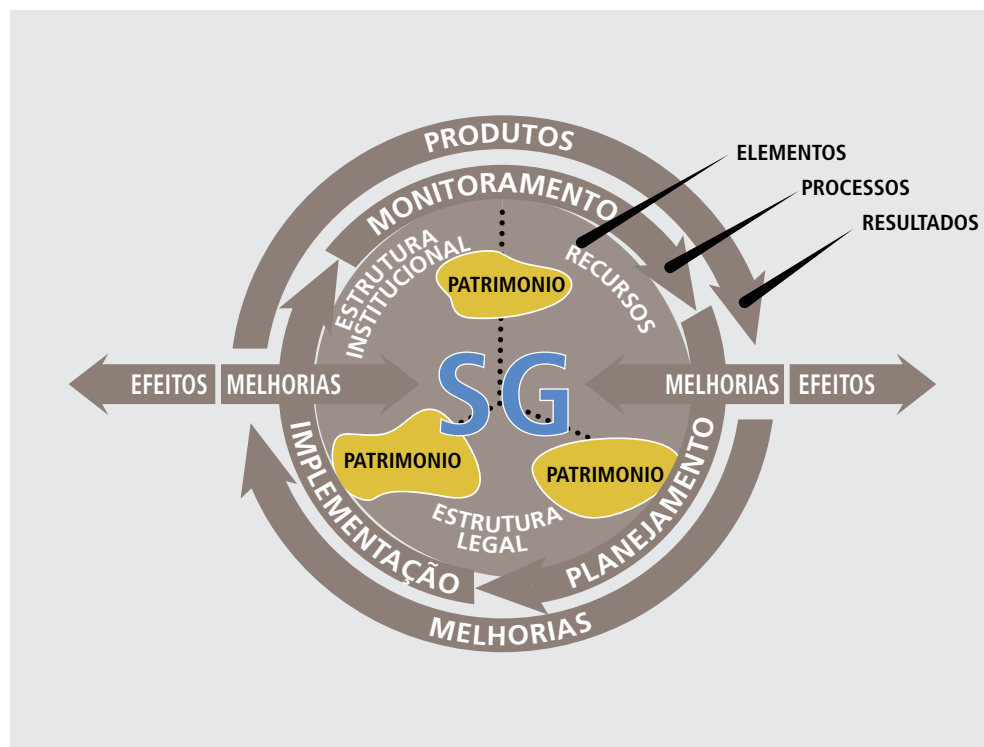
PRODUTOS
MONITORAMENTO
ELEMENTOS
PROCESSOS
RESULTADOS
ESTRUTURA INSTITUCIONAL
PATRIMONIO
RECURSOS
EFEITOS
MELHORIAS
SG
MELHORIAS
EFEITOS
PATRIMONIO
PATRIMONIO
IMPLEMENTAÇÃO
ESTRUTURA LEGAL
PLANEJAMENTO
MELHORIAS